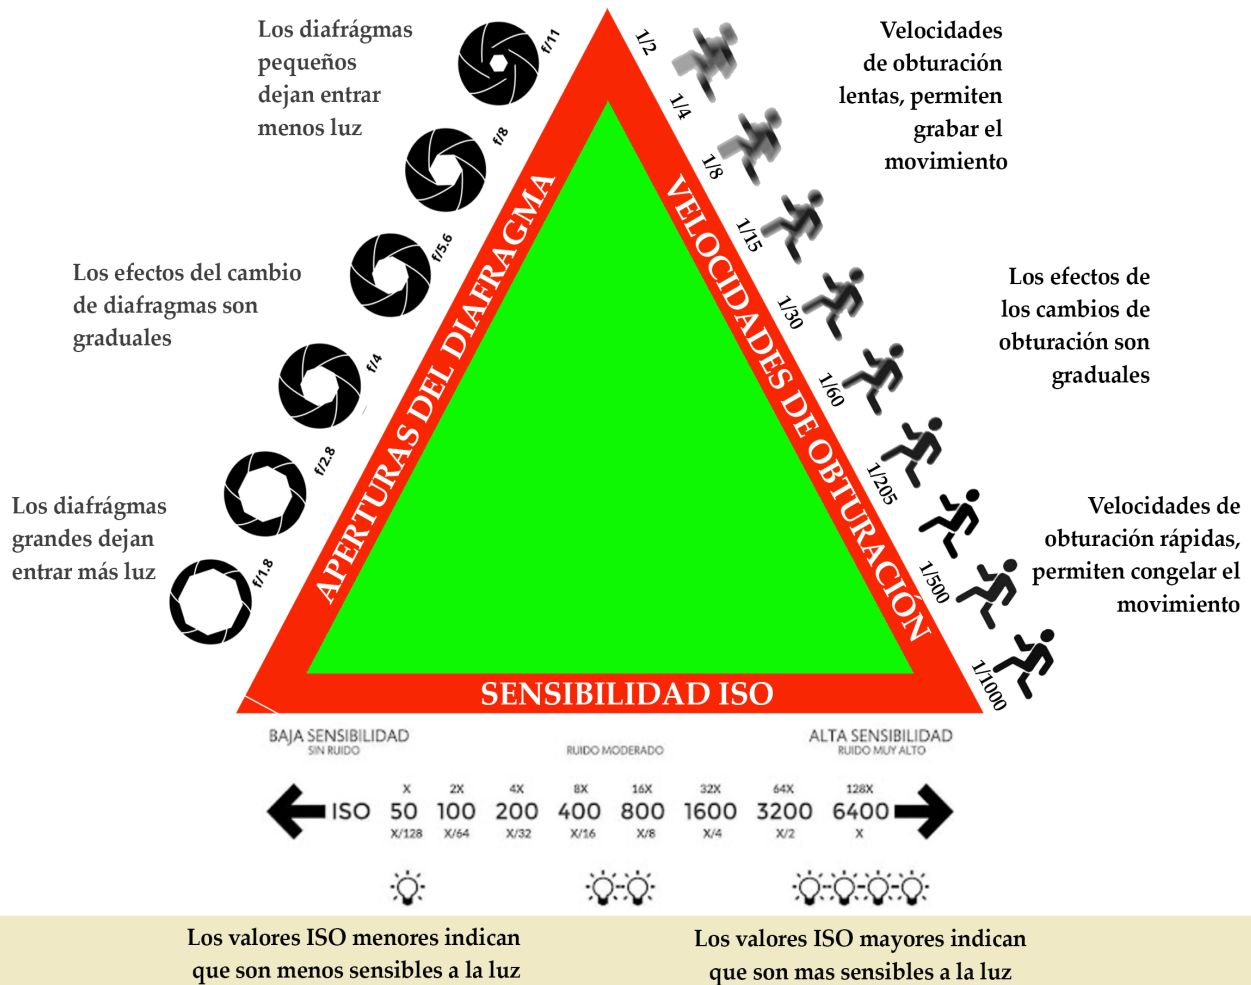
Los diafrágmas pequeños dejan entrar menos luz

f/11

f/8

f/5.6

Los efectos del cambio de diafragmas son graduales

f/4

f/2.8

Los diafrágmas grandes dejan entrar más luz

f/1.8

APERTURAS DEL DIAFRAGMA

VELOCIDADES DE OBTURACIÓN

1/2

1/4

1/8

1/15

1/30

1/60

1/205

1/500

1/1000

Velocidades de obturación lentas, permiten grabar el movimiento

Los efectos de los cambios de obturación son graduales

Velocidades de obturación rápidas, permiten congelar el movimiento

SENSIBILIDAD ISO

BAJA SENSIBILIDAD
SIN RUIDO

RUIDO MODERADO

ALTA SENSIBILIDAD
RUIDO MUY ALTO

| ISO | 50 | 100 | 200 | 400 | 800 | 1600 | 3200 | 6400 |
|---|---|---|---|---|---|---|---|---|
| | X | 2X | 4X | 8X | 16X | 32X | 64X | 128X |
| | X/128 | X/64 | X/32 | X/16 | X/8 | X/4 | X/2 | X |

Los valores ISO menores indican que son menos sensibles a la luz

Los valores ISO mayores indican que son mas sensibles a la luz